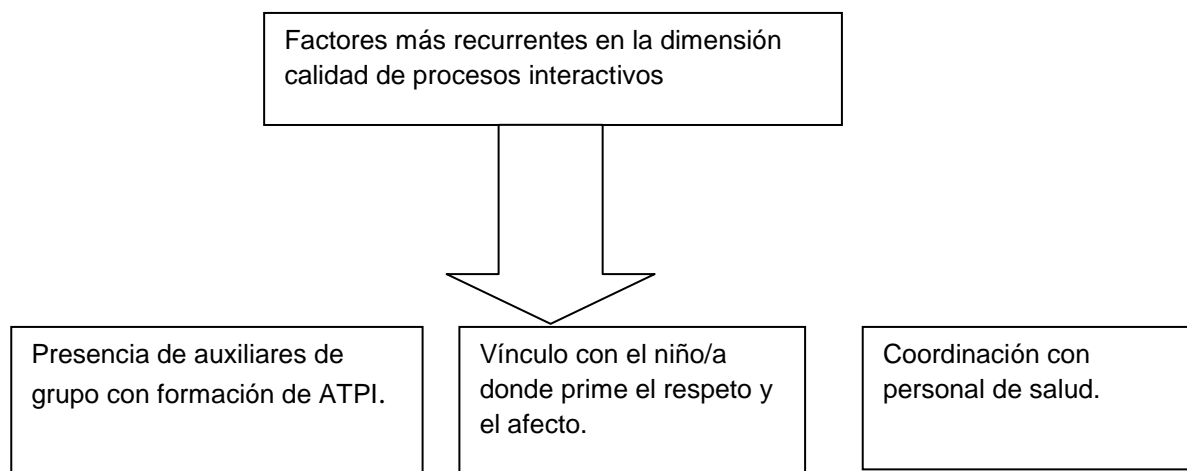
Factores más recurrentes en la dimensión calidad de procesos interactivos

Presencia de auxiliares de grupo con formación de ATPI.

Vínculo con el niño/a donde prime el respeto y el afecto.

Coordinación con personal de salud.